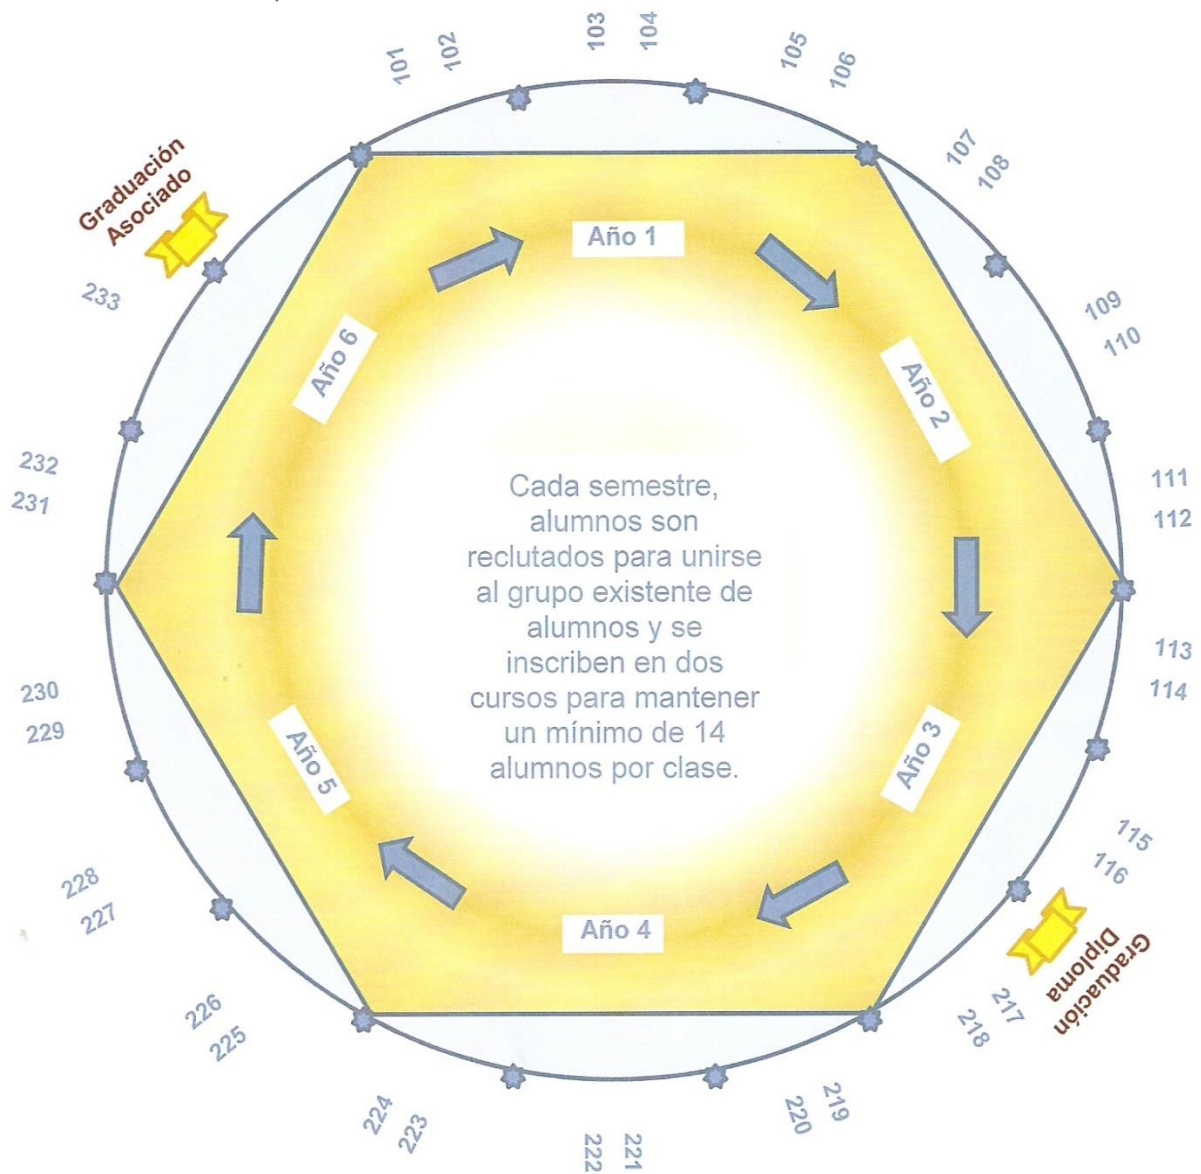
101
102
103
104
105
106
107
108
109
110
111
112
113
114
115
116
Graduación Diploma
217
218
219
220
221
222
223
224
225
226
227
228
229
230
231
232
233
Graduación Asociado

Año 1
Año 2
Año 3
Año 4
Año 5
Año 6

Cada semestre, alumnos son reclutados para unirse al grupo existente de alumnos y se inscriben en dos cursos para mantener un mínimo de 14 alumnos por clase.